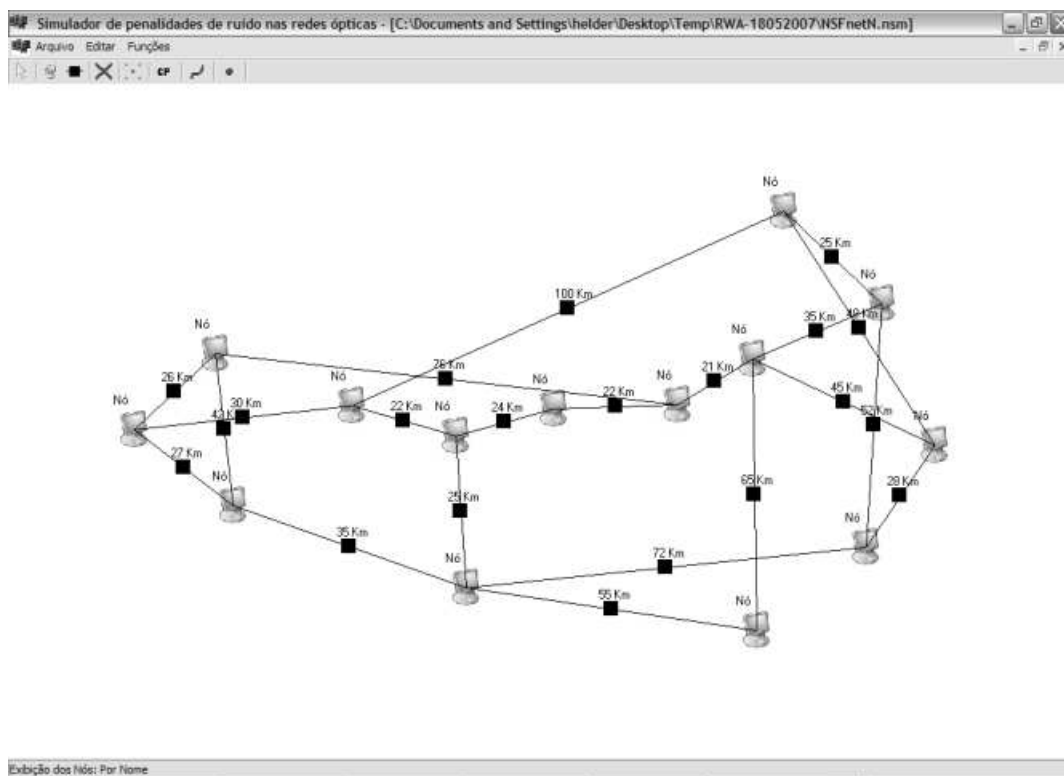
Simulador de penalidades de ruido nas redes ópticas - [C:\Documents and Settings\helder\Desktop\Temp\RWA-18052007\NSFnetN.nsm]

Arquivo Editar Funções

CP

Nó

25 Km

Nó

100 Km

35 Km

40 Km

Nó

Nó

26 Km

Nó

21 Km

26 Km

Nó

Nó

45 Km

Nó

30 Km

22 Km

Nó

24 Km

22 Km

52 Km

Nó

43 Km

27 Km

Nó

25 Km

65 Km

28 Km

35 Km

Nó

Nó

72 Km

55 Km

Nó

Exibição dos Nós: Por Nome